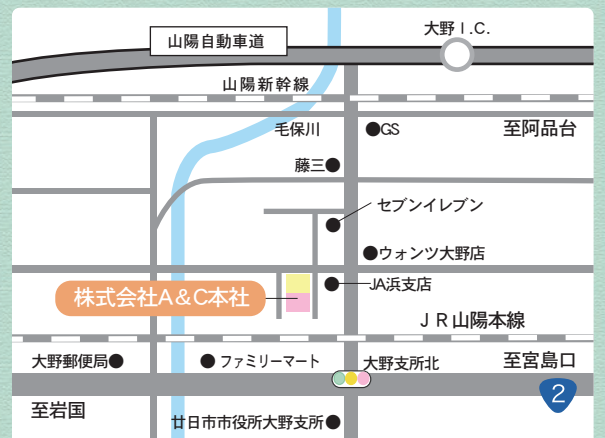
山陽自動車道

大野 I.C.

山陽新幹線

毛保川

GS

至阿品台

藤三

セブンイレブン

ウォンツ大野店

株式会社A＆C本社

JA浜支店

ＪＲ山陽本線

大野郵便局

ファミリーマート

大野支所北

至宮島口

2

至岩国

廿日市市役所大野支所